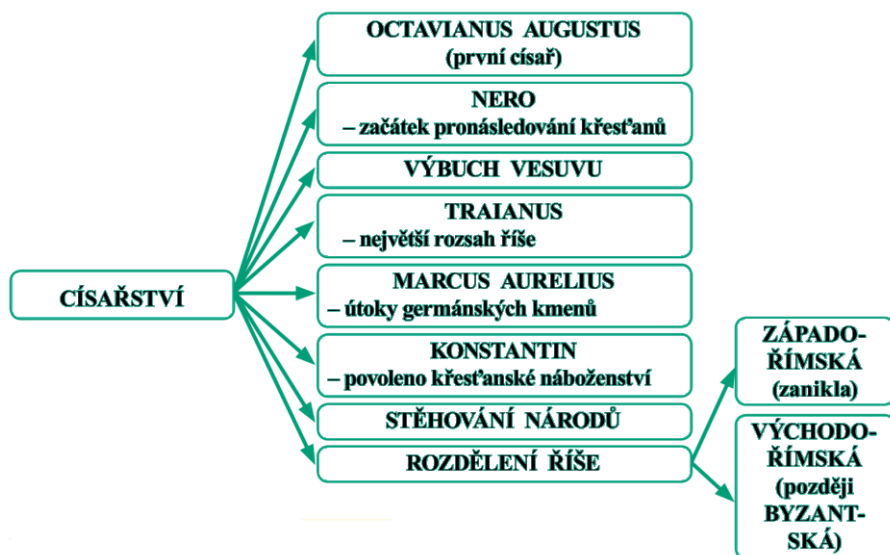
CÍSAŘSTVÍ

OCTAVIANUS AUGUSTUS
(první císař)

NERO
– začátek pronásledování křesťanů

VÝBUCH VESUVU

TRAIANUS
– největší rozsah říše

MARCUS AURELIUS
– útoky germánských kmenů

KONSTANTIN
– povoleno křesťanské náboženství

STĚHOVÁNÍ NÁRODŮ

ROZDĚLENÍ ŘÍŠE

ZÁPADO-ŘÍMSKÁ (zanikla)

VÝCHODO-ŘÍMSKÁ (později BYZANT-SKÁ)